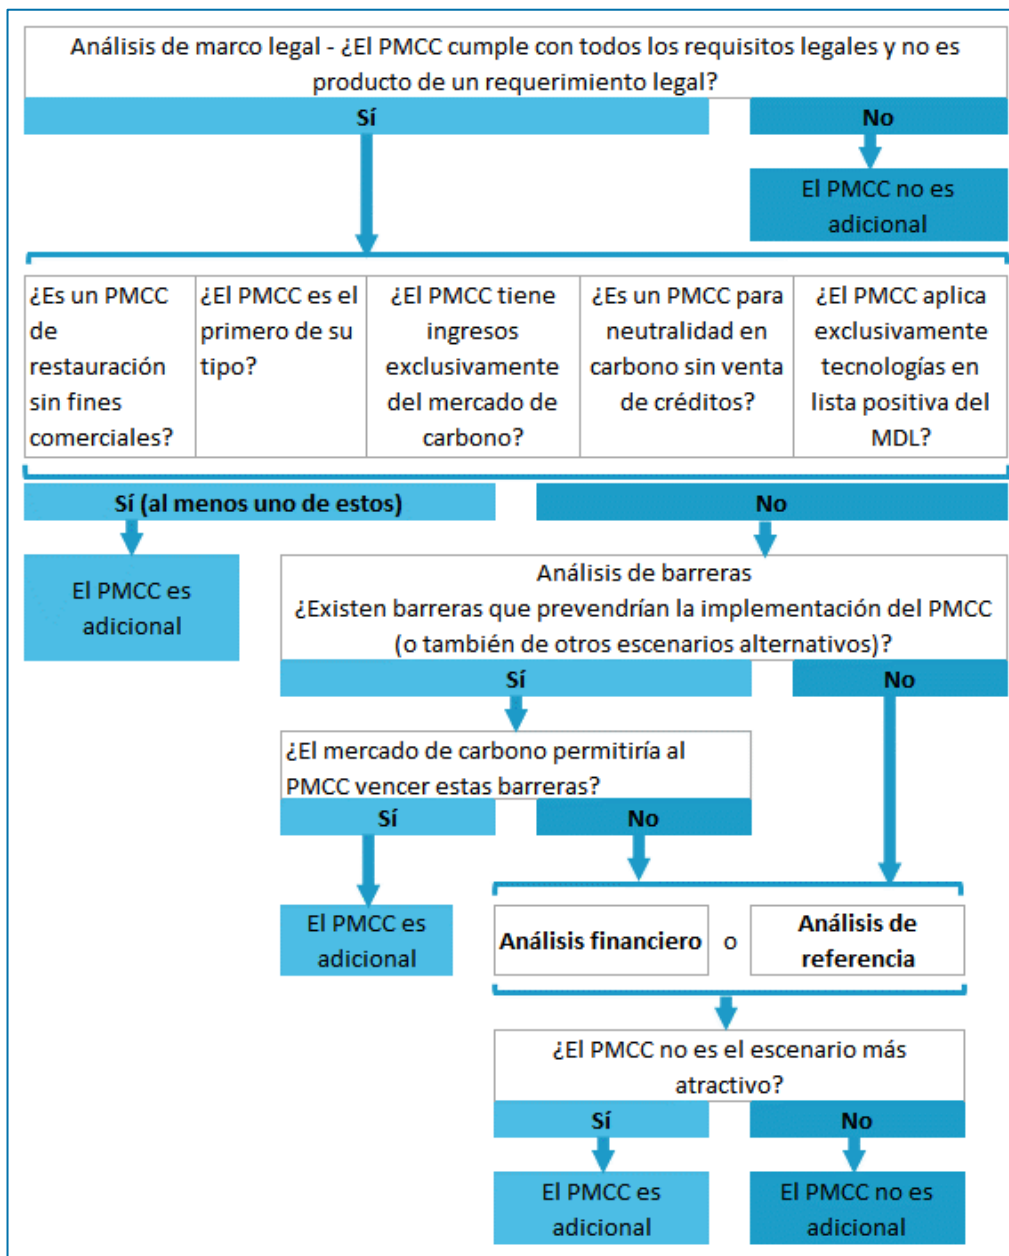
Análisis de marco legal - ¿El PMCC cumple con todos los requisitos legales y no es producto de un requerimiento legal?

Sí

No

El PMCC no es adicional

| ¿Es un PMCC de restauración sin fines comerciales? | ¿El PMCC es el primero de su tipo? | ¿El PMCC tiene ingresos exclusivamente del mercado de carbono? | ¿Es un PMCC para neutralidad en carbono sin venta de créditos? | ¿El PMCC aplica exclusivamente tecnologías en lista positiva del MDL? |
|---|---|---|---|---|

Sí (al menos uno de estos)

No

El PMCC es adicional

Análisis de barreras
¿Existen barreras que prevendrían la implementación del PMCC (o también de otros escenarios alternativos)?

Sí

No

¿El mercado de carbono permitiría al PMCC vencer estas barreras?

Sí

No

El PMCC es adicional

Análisis financiero o Análisis de referencia

¿El PMCC no es el escenario más atractivo?

Sí

No

El PMCC es adicional

El PMCC no es adicional